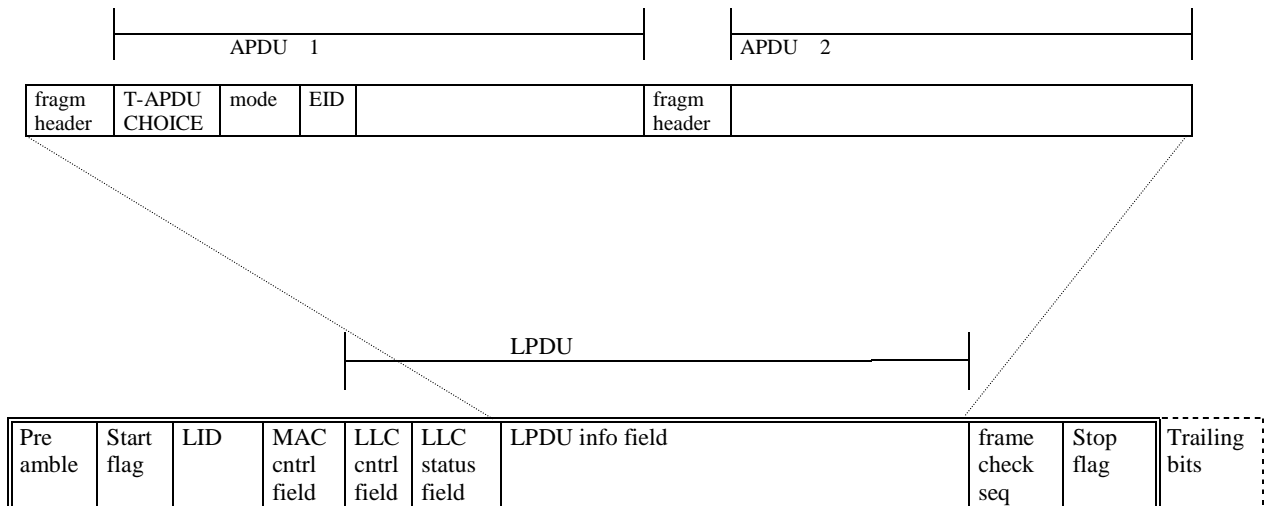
APDU 1

APDU 2

| fragm header | T-APDU CHOICE | mode | EID | | fragm header | |
|---|---|---|---|---|---|---|

LPDU

| Pre amble | Start flag | LID | MAC cntrl field | LLC cntrl field | LLC status field | LPDU info field | frame check seq | Stop flag | Trailing bits |
|---|---|---|---|---|---|---|---|---|---|